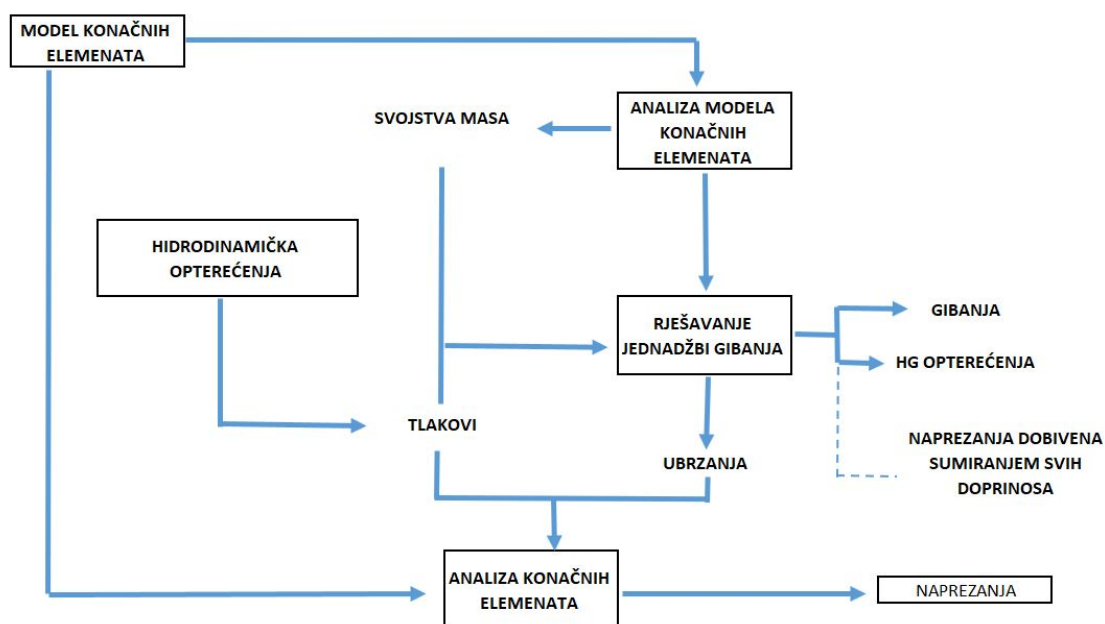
MODEL KONAČNIH ELEMENATA

ANALIZA MODELA KONAČNIH ELEMENATA

SVOJSTVA MASA

HIDRODINAMIČKA OPTEREĆENJA

RJEŠAVANJE JEDNADŽBI GIBANJA

GIBANJA

HG OPTEREĆENJA

NAPREZANJA DOBIVENA SUMIRANJEM SVIH DOPRINOSA

TLAKOVI

UBRZANJA

ANALIZA KONAČNIH ELEMENATA

NAPREZANJA